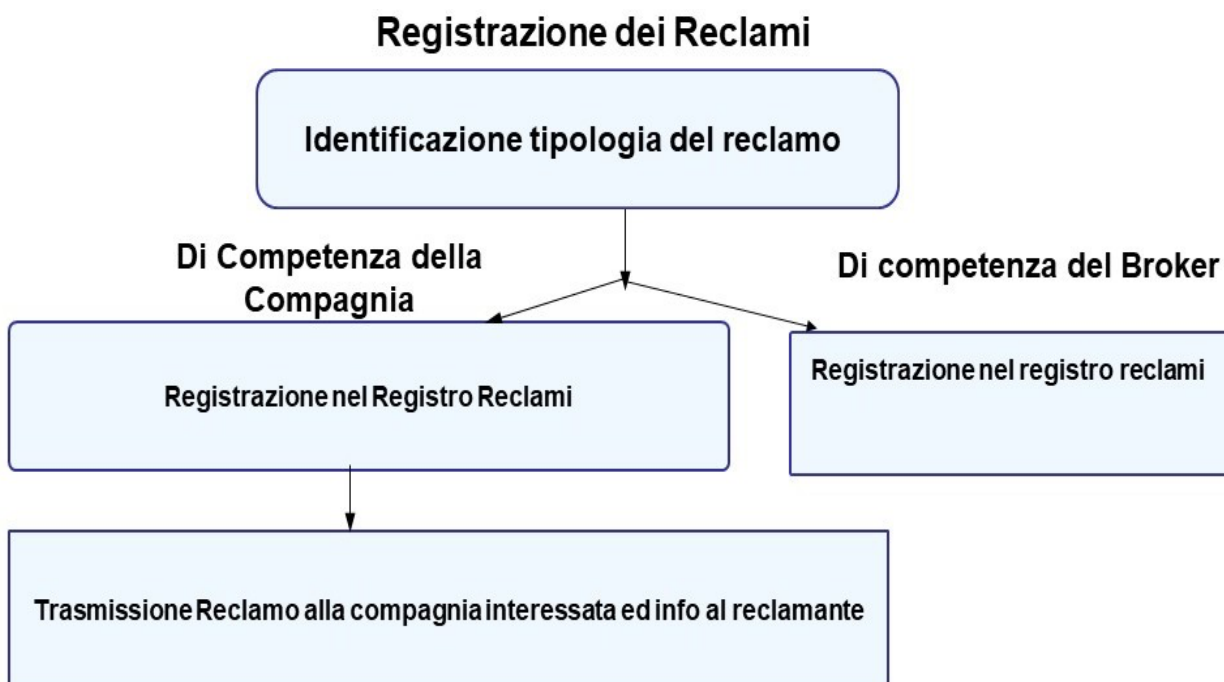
Registrazione dei Reclami

Identificazione tipologia del reclamo

Di Competenza della Compagnia

Di competenza del Broker

Registrazione nel Registro Reclami

Registrazione nel registro reclami

Trasmissione Reclamo alla compagnia interessata ed info al reclamante